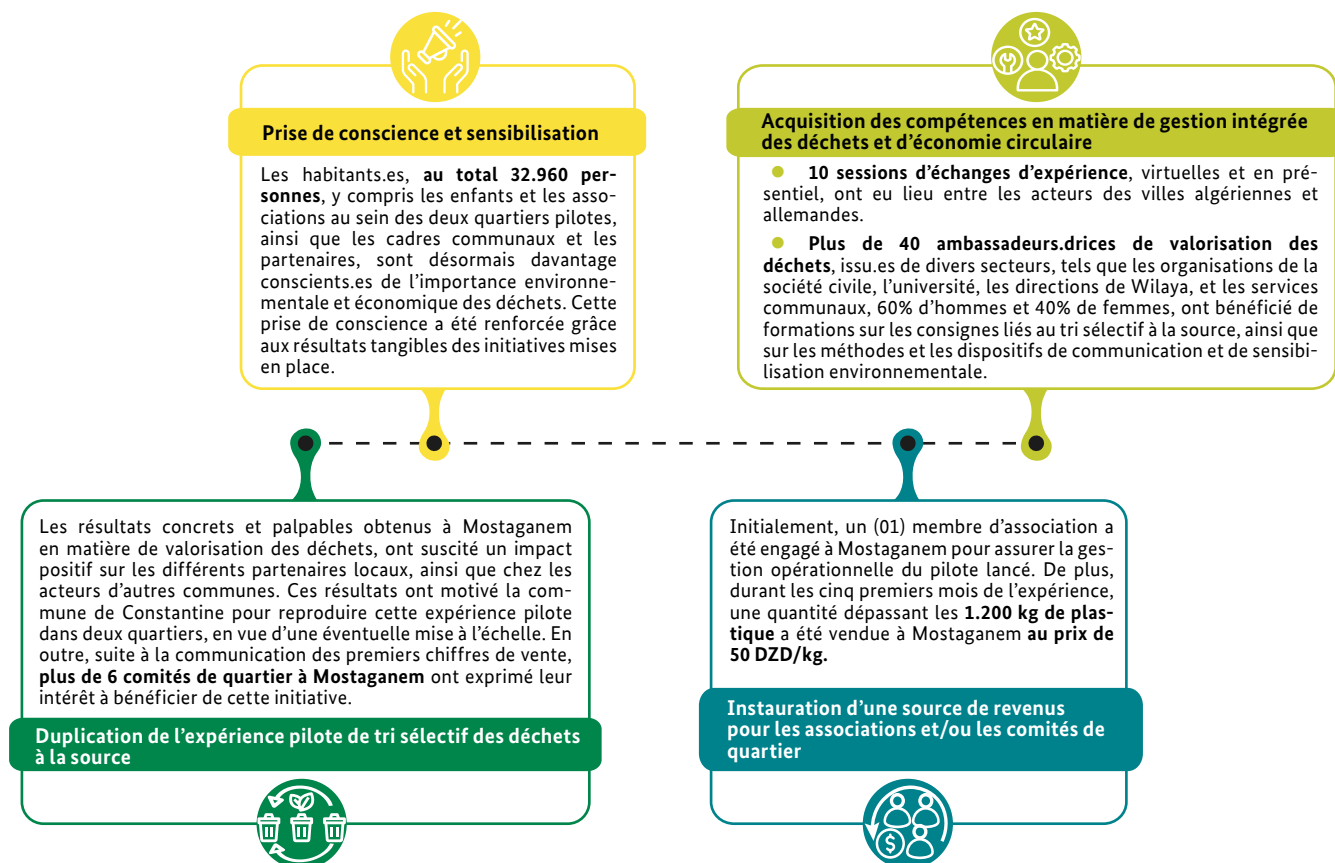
Prise de conscience et sensibilisation

Les habitants.es, **au total 32.960 personnes**, y compris les enfants et les associations au sein des deux quartiers pilotes, ainsi que les cadres communaux et les partenaires, sont désormais davantage conscients.es de l'importance environnementale et économique des déchets. Cette prise de conscience a été renforcée grâce aux résultats tangibles des initiatives mises en place.

Acquisition des compétences en matière de gestion intégrée des déchets et d'économie circulaire

**10 sessions d'échanges d'expérience**, virtuelles et en présentiel, ont eu lieu entre les acteurs des villes algériennes et allemandes.

**Plus de 40 ambassadeurs.drices de valorisation des déchets**, issu.es de divers secteurs, tels que les organisations de la société civile, l'université, les directions de Wilaya, et les services communaux, 60% d'hommes et 40% de femmes, ont bénéficié de formations sur les consignes liés au tri sélectif à la source, ainsi que sur les méthodes et les dispositifs de communication et de sensibilisation environnementale.

Les résultats concrets et palpables obtenus à Mostaganem en matière de valorisation des déchets, ont suscité un impact positif sur les différents partenaires locaux, ainsi que chez les acteurs d'autres communes. Ces résultats ont motivé la commune de Constantine pour reproduire cette expérience pilote dans deux quartiers, en vue d'une éventuelle mise à l'échelle. En outre, suite à la communication des premiers chiffres de vente, **plus de 6 comités de quartier à Mostaganem** ont exprimé leur intérêt à bénéficier de cette initiative.

Duplication de l'expérience pilote de tri sélectif des déchets à la source

Initialement, un (01) membre d'association a été engagé à Mostaganem pour assurer la gestion opérationnelle du pilote lancé. De plus, durant les cinq premiers mois de l'expérience, une quantité dépassant les **1.200 kg de plastique** a été vendue à Mostaganem **au prix de 50 DZD/kg.**

Instauration d'une source de revenus pour les associations et/ou les comités de quartier